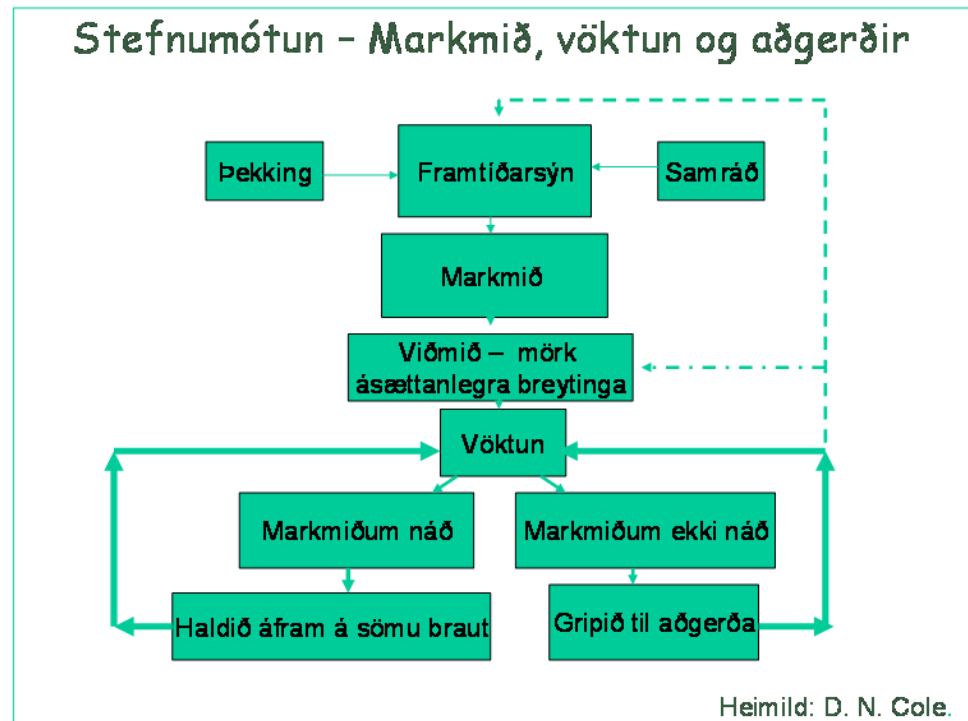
Stefnumótun – Markmið, vöktun og aðgerðir

Þekking

Framtíðarsýn

Samráð

Markmið

Viðmið – mörk ásættanlegra breytinga

Vöktun

Markmiðum náð

Markmiðum ekki náð

Haldið áfram á sömu braut

Gripið til aðgerða

Heimild: D. N. Cole.